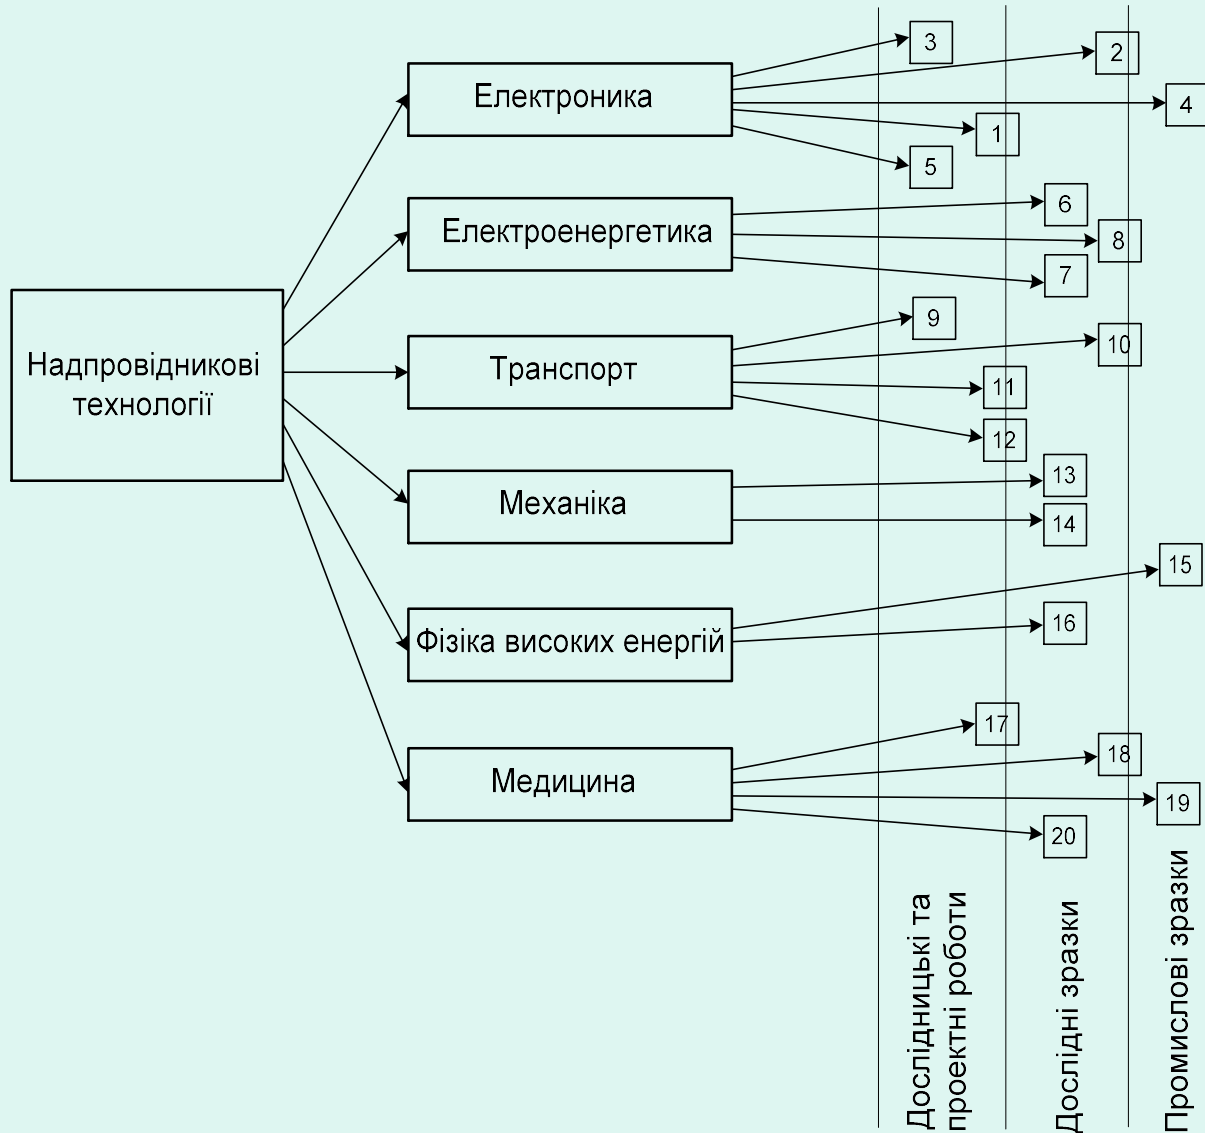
Надпровідникові технології

Електроника

3
2
4
1
5

Електроенергетика

6
8
7

Транспорт

9
10
11
12

Механіка

13
14

Фізика високих енергій

15
16

Медицина

17
18
19
20

Дослідницькі та проектні роботи

Дослідні зразки

Промислові зразки